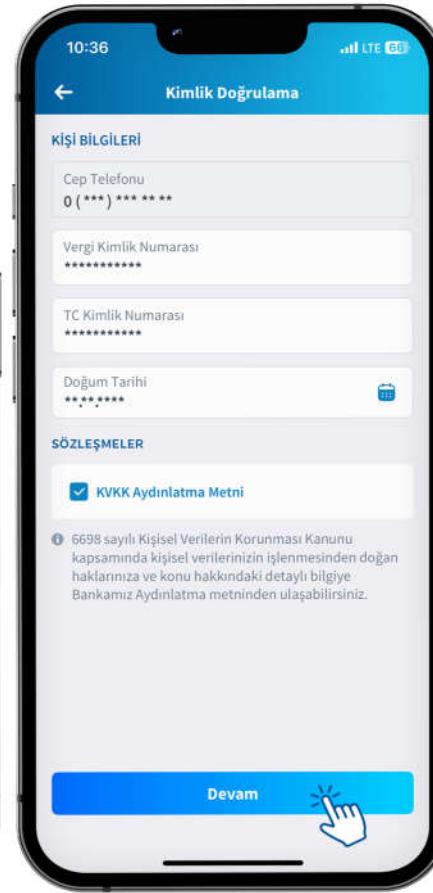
10:36
LTE 60

Kimlik Doğrulama

KİŞİ BİLGİLERİ

Cep Telefonu
0 (***) *** ** **

Vergi Kimlik Numarası
**********

TC Kimlik Numarası
***********

Doğum Tarihi
**.**.****

SÖZLEŞMELER

KVKK Aydınlatma Metni

6698 sayılı Kişisel Verilerin Korunması Kanunu kapsamında kişisel verilerinizin işlenmesinden doğan haklarınıza ve konu hakkındaki detaylı bilgiye Bankamız Aydınlatma metninden ulaşabilirsiniz.

Devam